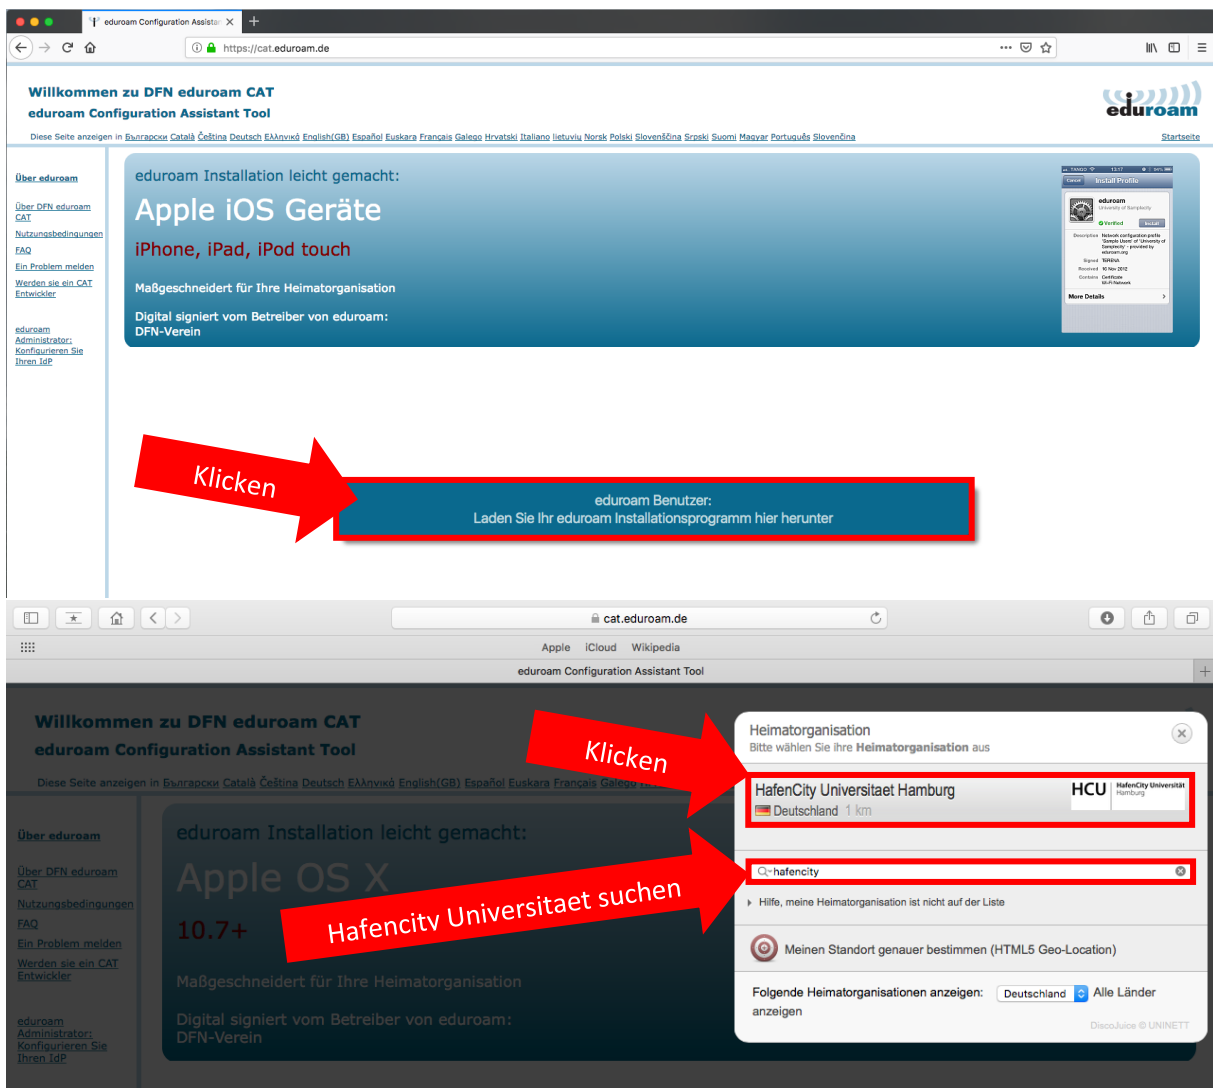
eduroam Configuration Assistan ×

https://cat.eduroam.de

Willkommen zu DFN eduroam CAT
eduroam Configuration Assistant Tool

eduroam

Diese Seite anzeigen in Български Català Čeština Deutsch Ελληνικά English(GB) Español Euskara Français Galego Hrvatski Italiano lietuvių Norsk Polski Slovenščina Srpski Suomi Magyar Português Slovenčina

Startseite

Über eduroam

Über DFN eduroam CAT
Nutzungsbedingungen
FAQ
Ein Problem melden
Werden sie ein CAT Entwickler

eduroam Administrator: Konfigurieren Sie Ihren IdP

eduroam Installation leicht gemacht:

Apple iOS Geräte

iPhone, iPad, iPod touch

Maßgeschneidert für Ihre Heimatorganisation

Digital signiert vom Betreiber von eduroam: DFN-Verein

Install Profile
eduroam
Verified
Install
More Details

Klicken

eduroam Benutzer:
Laden Sie Ihr eduroam Installationsprogramm hier herunter

cat.eduroam.de

Apple iCloud Wikipedia

eduroam Configuration Assistant Tool

Willkommen zu DFN eduroam CAT
eduroam Configuration Assistant Tool

Diese Seite anzeigen in Български Català Čeština Deutsch Ελληνικά English(GB) Español Euskara Français Galego

Über eduroam

Über DFN eduroam CAT
Nutzungsbedingungen
FAQ
Ein Problem melden
Werden sie ein CAT Entwickler

eduroam Administrator: Konfigurieren Sie Ihren IdP

eduroam Installation leicht gemacht:

Apple OS X

10.7+

Maßgeschneidert für Ihre Heimatorganisation

Digital signiert vom Betreiber von eduroam: DFN-Verein

Heimatorganisation
Bitte wählen Sie ihre **Heimatorganisation** aus

Klicken

HafenCity Universitaet Hamburg
Deutschland 1 km
HCU HafenCity Universität Hamburg

hafencity

Hafencity Universitaet suchen

Hilfe, meine Heimatorganisation ist nicht auf der Liste

Meinen Standort genauer bestimmen (HTML5 Geo-Location)

Folgende Heimatorganisationen anzeigen: Deutschland Alle Länder anzeigen

DiscoJuice © UNINETT